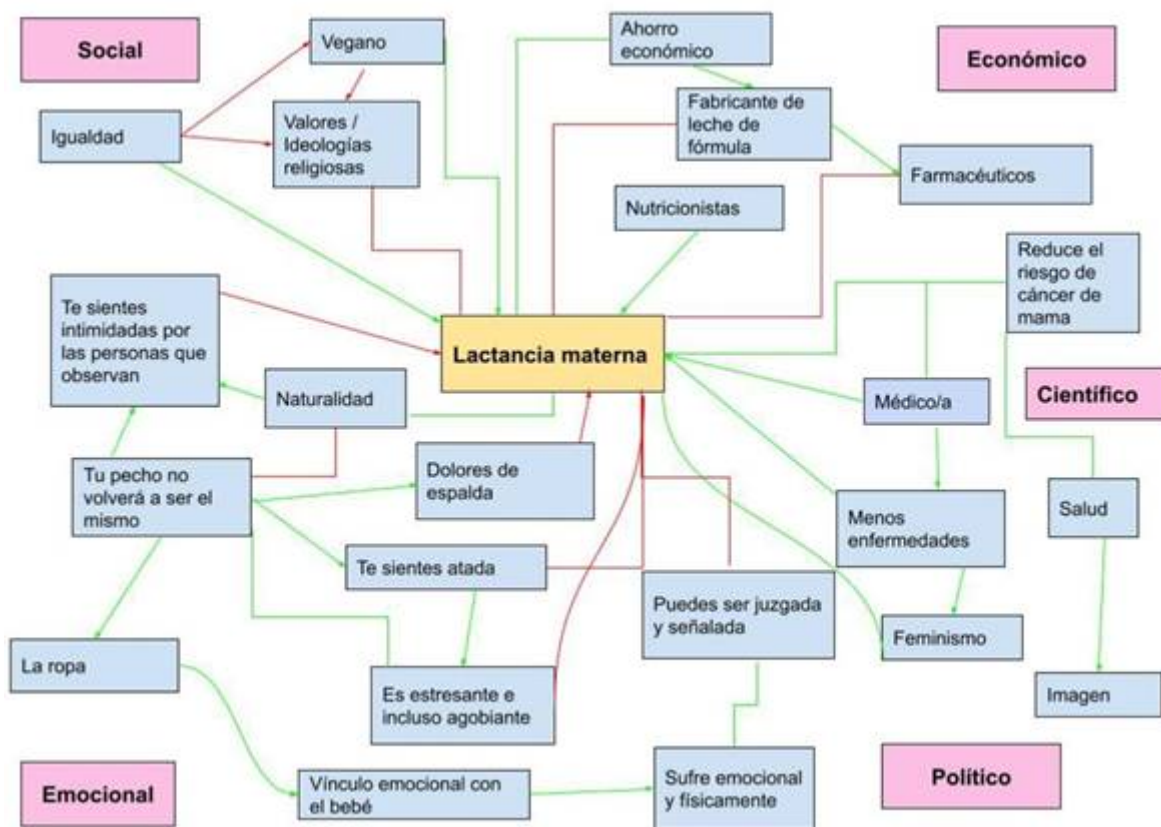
Social

Vegano

Ahorro económico

Económico

Igualdad

Valores / Ideologías religiosas

Fabricante de leche de fórmula

Farmacéuticos

Nutricionistas

Reduce el riesgo de cáncer de mama

Te sientes intimidadas por las personas que observan

Lactancia materna

Naturalidad

Médico/a

Científico

Tu pecho no volverá a ser el mismo

Dolores de espalda

Menos enfermedades

Salud

Te sientes atada

Puedes ser juzgada y señalada

Feminismo

La ropa

Es estresante e incluso agobiante

Imagen

Emocional

Vínculo emocional con el bebé

Sufre emocional y físicamente

Político